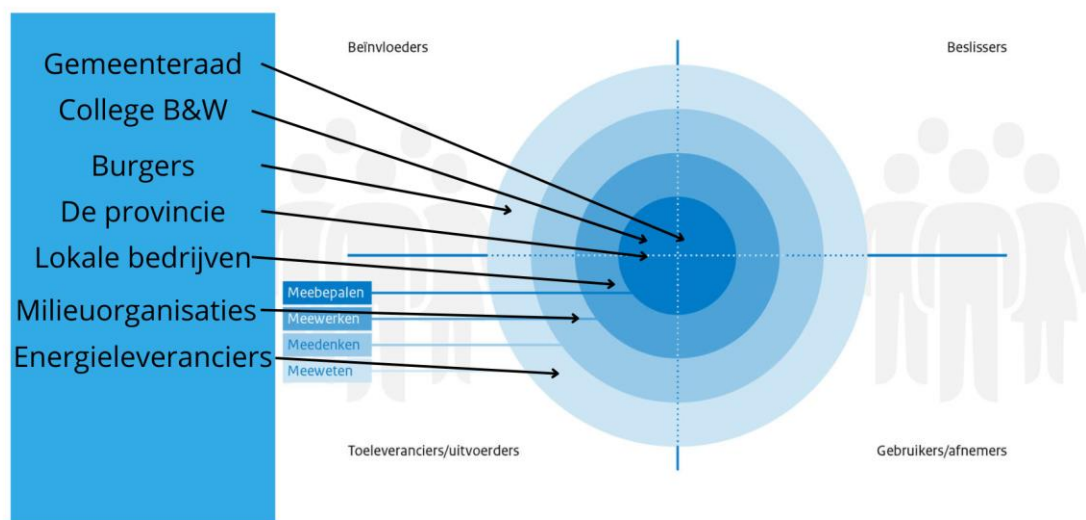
Gemeenteraad
College B&W
Burgers
De provincie
Lokale bedrijven
Milieuorganisaties
Energieleveranciers

Beïnvloeders

Beslissers

Meebepalen
Meewerken
Meedenken
Meeweten

Toeleveranciers/uitvoerders

Gebruikers/afnemers